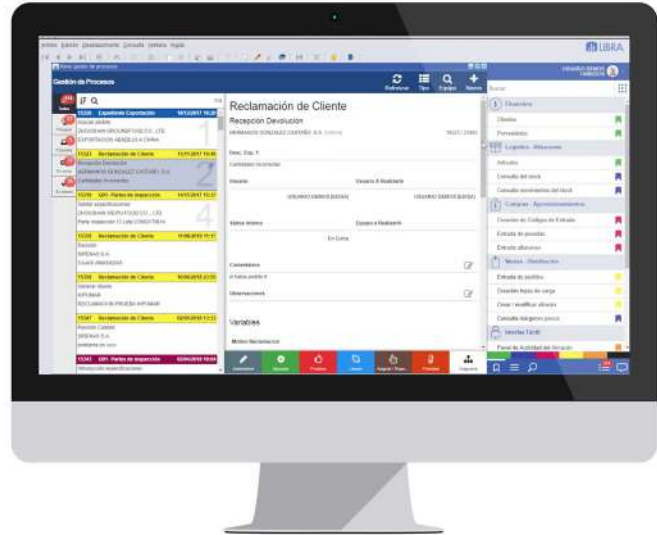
LIBRA

Gestión de Procesos

Refrescar Tipo Equipo Nuevo

Expediente Exportación

Reclamación de Cliente

Reclamación de Cliente

Parte de inspección

Reclamación de Cliente

Reclamación de Cliente

Reclamación de Cliente

Parte de inspección

Reclamación de Cliente

Recepcion Devolucion

Usuario

Usuario A Realizar

Estado Interno

Equipo a Realizar

En Curso

Comentarios

Observaciones

Variables

Clientes

Proveedores

Logística - Almacenes

Artículos

Consulta del stock

Consulta movimientos del stock

Compras - Aprovisionamientos

Entrada de pedidos

Entrada albaranes

Ventas - Distribución

Entrada de pedidos

Crear / modificar albarán

Interfaz Táctil

Panel de Actividad del Almacén